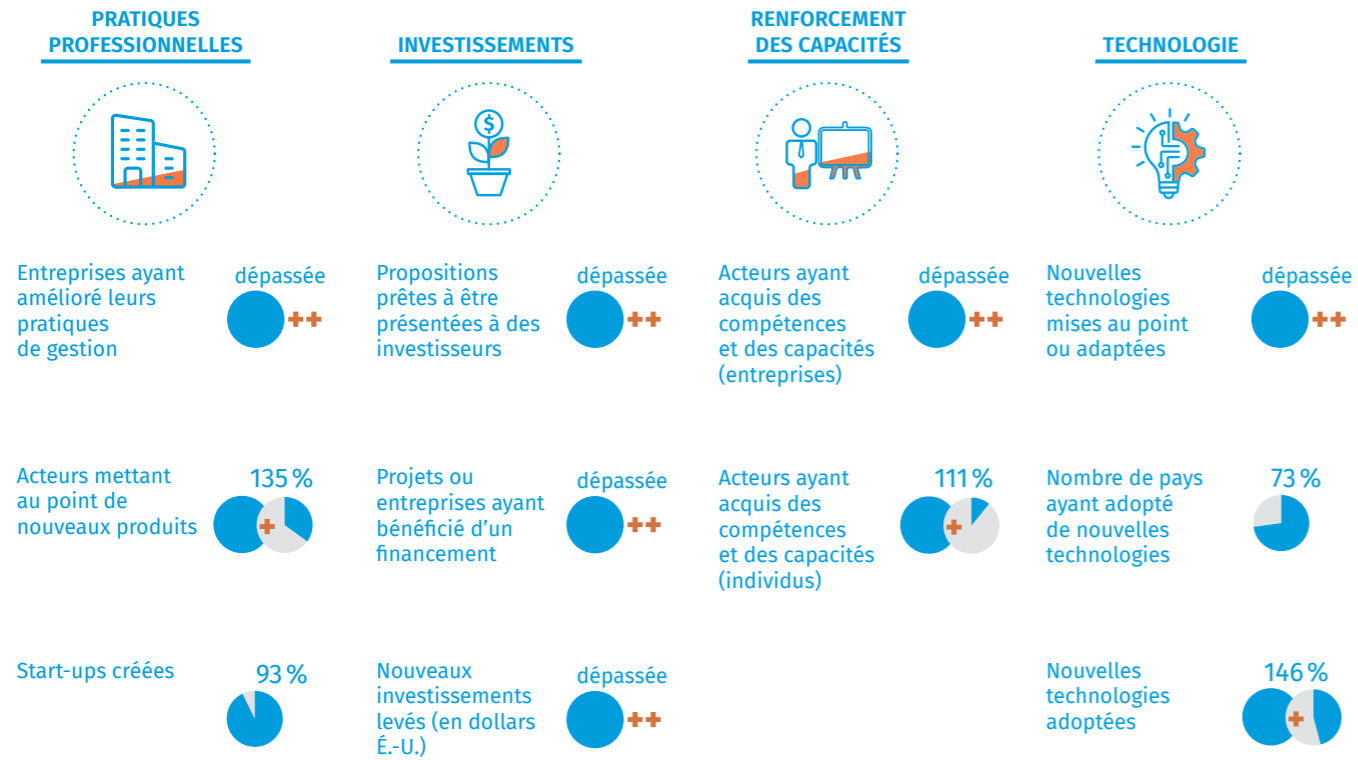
PRATIQUES PROFESSIONNELLES

Entreprises ayant amélioré leurs pratiques de gestion
dépassée
++

Acteurs mettant au point de nouveaux produits
135 %
+

Start-ups créées
93 %

INVESTISSEMENTS

Propositions prêtes à être présentées à des investisseurs
dépassée
++

Projets ou entreprises ayant bénéficié d'un financement
dépassée
++

Nouveaux investissements levés (en dollars É.-U.)
dépassée
++

RENFORCEMENT DES CAPACITÉS

Acteurs ayant acquis des compétences et des capacités (entreprises)
dépassée
++

Acteurs ayant acquis des compétences et des capacités (individus)
111 %
+

TECHNOLOGIE

Nouvelles technologies mises au point ou adaptées
dépassée
++

Nombre de pays ayant adopté de nouvelles technologies
73 %

Nouvelles technologies adoptées
146 %
+